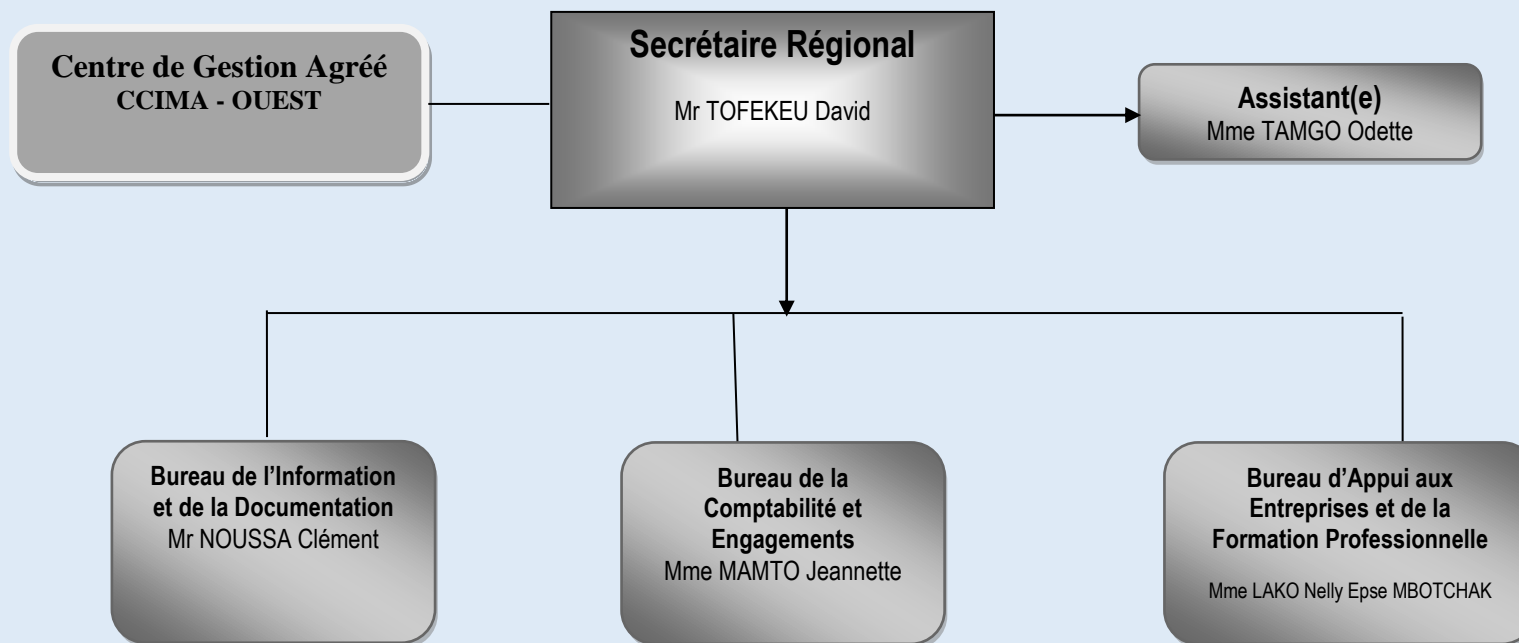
Centre de Gestion Agréé
CCIMA - OUEST

Secrétaire Régional
Mr TOFEKEU David

Assistant(e)
Mme TAMGO Odette

Bureau de l'Information et de la Documentation
Mr NOUSSA Clément

Bureau de la Comptabilité et Engagements
Mme MAMTO Jeannette

Bureau d'Appui aux Entreprises et de la Formation Professionnelle
Mme LAKO Nelly Epse MBOTCHAK